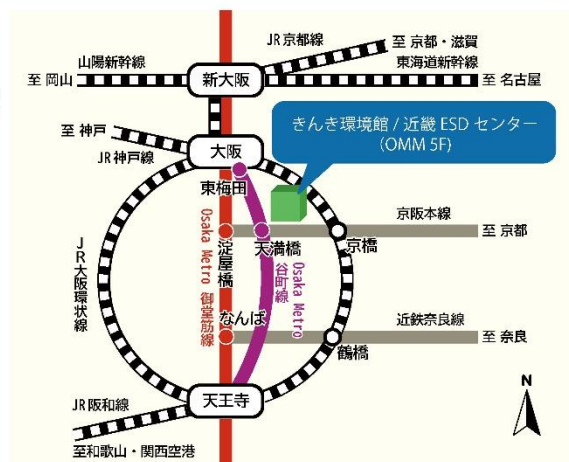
JR京都線
至 京都・滋賀
山陽新幹線
東海道新幹線
至 岡山
新大阪
至 名古屋
至 神戸
きんき環境館 / 近畿 ESD センター
(OMM 5F)
JR神戸線
大阪
東梅田
京阪本線
至 京都
Osaka Metro 御堂筋線
淀屋橋
天満橋
京橋
Osaka Metro 谷町線
JR大阪環状線
なんば
近鉄奈良線
至 奈良
鶴橋
N
JR阪和線
天王寺
至和歌山・関西空港